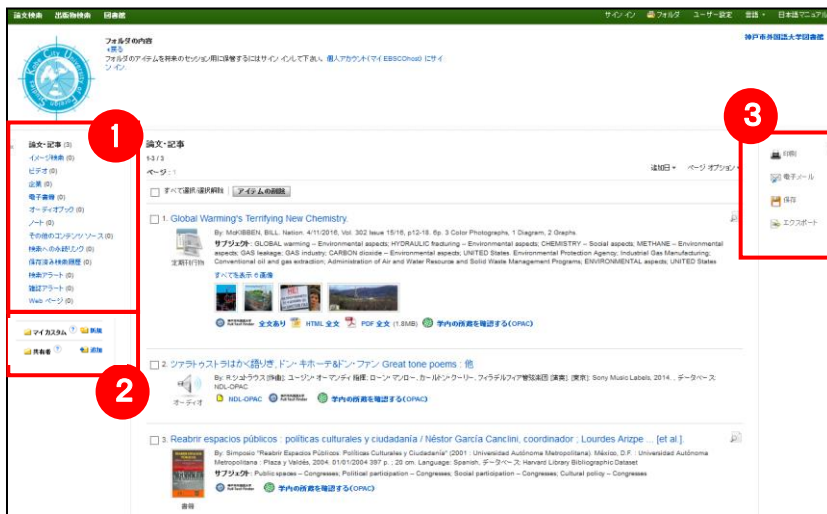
論文検索　出版物検索　図書館

サインイン　フォルダ　ユーザー設定　言語　日本語マニュアル

神戸市外国語大学図書館

フォルダの内容
«戻る
フォルダのアイテムを将来のセッション用に保管するにはサインインして下さい。個人アカウント(マイ EBSCOhost)にサインイン。

1

論文・記事 (3)
イメージ検索 (0)
ビデオ (0)
企業 (0)
電子書籍 (0)
オーディオブック (0)
ノート (0)
その他のコンテンツソース (0)
検索への永続リンク (0)
保存済み検索履歴 (0)
検索アラート (0)
雑誌アラート (0)
Web ページ (0)

2

マイカスタム　新規
共有者　追加

論文・記事
1-3 / 3
ページ：1

追加日　ページオプション

すべて選択/選択解除　アイテムの削除

3

印刷
電子メール
保存
エクスポート

1. Global Warming's Terrifying New Chemistry.
By: McKIBBEN, BILL. Nation. 4/11/2016, Vol. 302 Issue 15/16, p12-18. 6p. 3 Color Photographs, 1 Diagram, 2 Graphs.
サブジェクト: GLOBAL warming -- Environmental aspects; HYDRAULIC fracturing -- Environmental aspects; CHEMISTRY -- Social aspects; METHANE -- Environmental aspects; GAS leakage; GAS industry; CARBON dioxide -- Environmental aspects; UNITED States. Environmental Protection Agency; Industrial Gas Manufacturing; Conventional oil and gas extraction; Administration of Air and Water Resource and Solid Waste Management Programs; ENVIRONMENTAL aspects; UNITED States
定期刊行物
すべてを表示 6 画像
全文あり　HTML 全文　PDF 全文 (1.8MB)　学内の所蔵を確認する(OPAC)

2. ツァラトゥストラはかく語りき, ドン・キホーテ&ドン・ファン Great tone poems : 他
By: R.シュトラウス [作曲]; ユージン・オーマンディ [指揮]; ローン・マンロー, カールトン・クーリー, フィラデルフィア管弦楽団 [演奏]. [東京]: Sony Music Labels, 2014. , データベース: NDL-OPAC
オーディオ
NDL-OPAC　学内の所蔵を確認する(OPAC)

3. Reabrir espacios públicos : políticas culturales y ciudadanía / Néstor García Canclini, coordinador ; Lourdes Arizpe ... [et al.].
By: Simposio "Reabrir Espacios Públicos: Políticas Culturales y Ciudadanía" (2001 : Universidad Autónoma Metropolitana). México, D.F. : Universidad Autónoma Metropolitana : Plaza y Valdés, 2004. 01/01/2004 397 p. ; 20 cm. Language: Spanish, データベース: Harvard Library Bibliographic Dataset
サブジェクト: Public spaces -- Congresses; Political participation -- Congresses; Social participation -- Congresses; Cultural policy -- Congresses
学内の所蔵を確認する(OPAC)
書籍